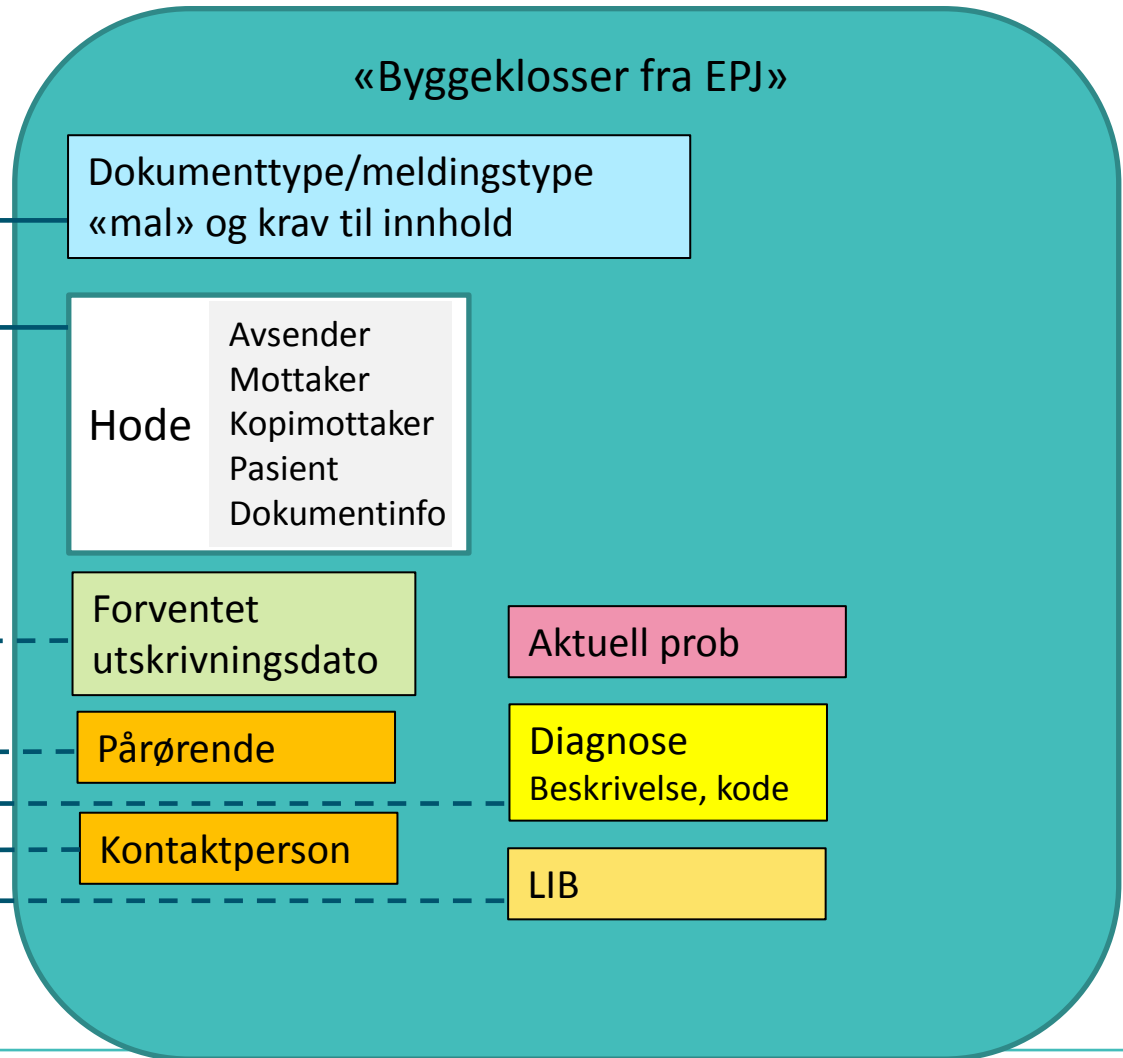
«Byggeklosser fra EPJ»

Dokumenttype/meldingstype «mal» og krav til innhold

Hode

Avsender
Mottaker
Kopimottaker
Pasient
Dokumentinfo

Forventet utskrivningsdato

Aktuell prob

Pårørende

Diagnose
Beskrivelse, kode

Kontaktperson

LIB